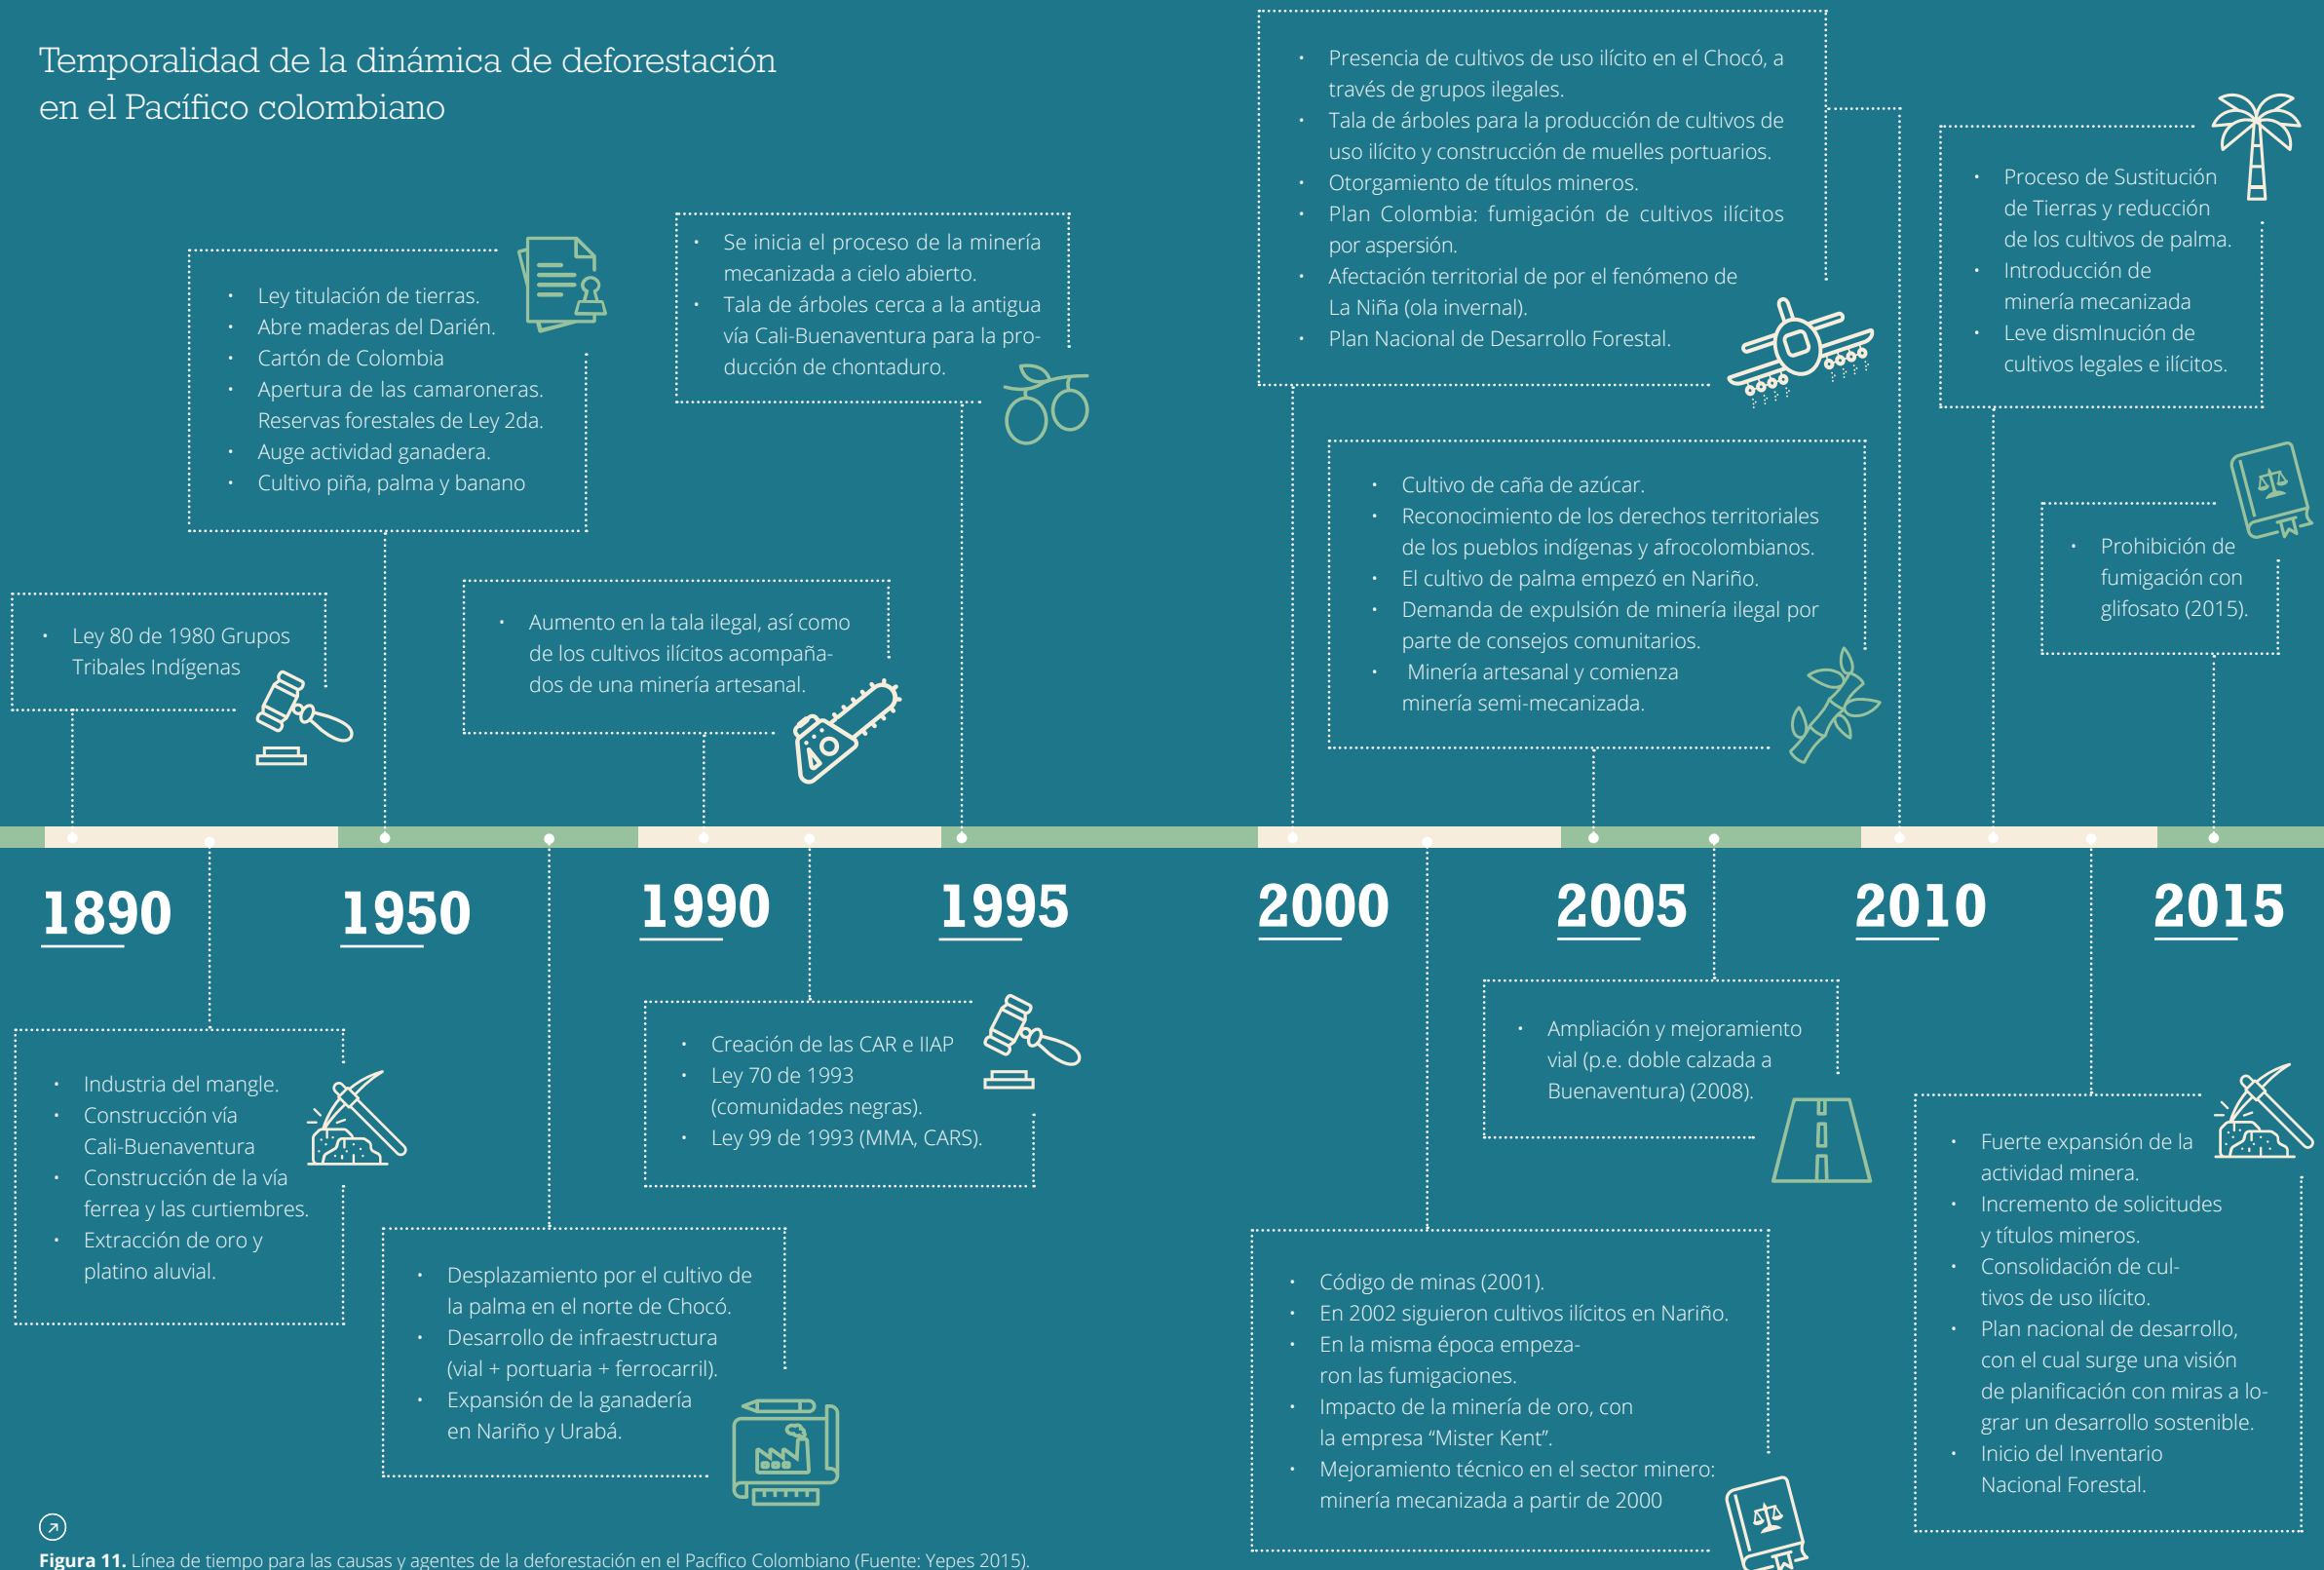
Temporalidad de la dinámica de deforestación en el Pacífico colombiano

- Ley 80 de 1980 Grupos Tribales Indígenas

- Ley titulación de tierras.
- Abre maderas del Darién.
- Cartón de Colombia
- Apertura de las camaroneras. Reservas forestales de Ley 2da.
- Auge actividad ganadera.
- Cultivo piña, palma y banano

- Aumento en la tala ilegal, así como de los cultivos ilícitos acompañados de una minería artesanal.

- Se inicia el proceso de la minería mecanizada a cielo abierto.
- Tala de árboles cerca a la antigua vía Cali-Buenaventura para la producción de chontaduro.

- Presencia de cultivos de uso ilícito en el Chocó, a través de grupos ilegales.
- Tala de árboles para la producción de cultivos de uso ilícito y construcción de muelles portuarios.
- Otorgamiento de títulos mineros.
- Plan Colombia: fumigación de cultivos ilícitos por aspersión.
- Afectación territorial de por el fenómeno de La Niña (ola invernal).
- Plan Nacional de Desarrollo Forestal.

- Cultivo de caña de azúcar.
- Reconocimiento de los derechos territoriales de los pueblos indígenas y afrocolombianos.
- El cultivo de palma empezó en Nariño.
- Demanda de expulsión de minería ilegal por parte de consejos comunitarios.
- Minería artesanal y comienza minería semi-mecanizada.

- Proceso de Sustitución de Tierras y reducción de los cultivos de palma.
- Introducción de minería mecanizada
- Leve dismInución de cultivos legales e ilícitos.

- Prohibición de fumigación con glifosato (2015).

1890 1950 1990 1995 2000 2005 2010 2015

- Industria del mangle.
- Construcción vía Cali-Buenaventura
- Construcción de la vía ferrea y las curtiembres.
- Extracción de oro y platino aluvial.

- Desplazamiento por el cultivo de la palma en el norte de Chocó.
- Desarrollo de infraestructura (vial + portuaria + ferrocarril).
- Expansión de la ganadería en Nariño y Urabá.

- Creación de las CAR e IIAP
- Ley 70 de 1993 (comunidades negras).
- Ley 99 de 1993 (MMA, CARS).

- Ampliación y mejoramiento vial (p.e. doble calzada a Buenaventura) (2008).

- Código de minas (2001).
- En 2002 siguieron cultivos ilícitos en Nariño.
- En la misma época empezaron las fumigaciones.
- Impacto de la minería de oro, con la empresa "Mister Kent".
- Mejoramiento técnico en el sector minero: minería mecanizada a partir de 2000

- Fuerte expansión de la actividad minera.
- Incremento de solicitudes y títulos mineros.
- Consolidación de cultivos de uso ilícito.
- Plan nacional de desarrollo, con el cual surge una visión de planificación con miras a lograr un desarrollo sostenible.
- Inicio del Inventario Nacional Forestal.

Figura 11. Línea de tiempo para las causas y agentes de la deforestación en el Pacífico Colombiano (Fuente: Yepes 2015).